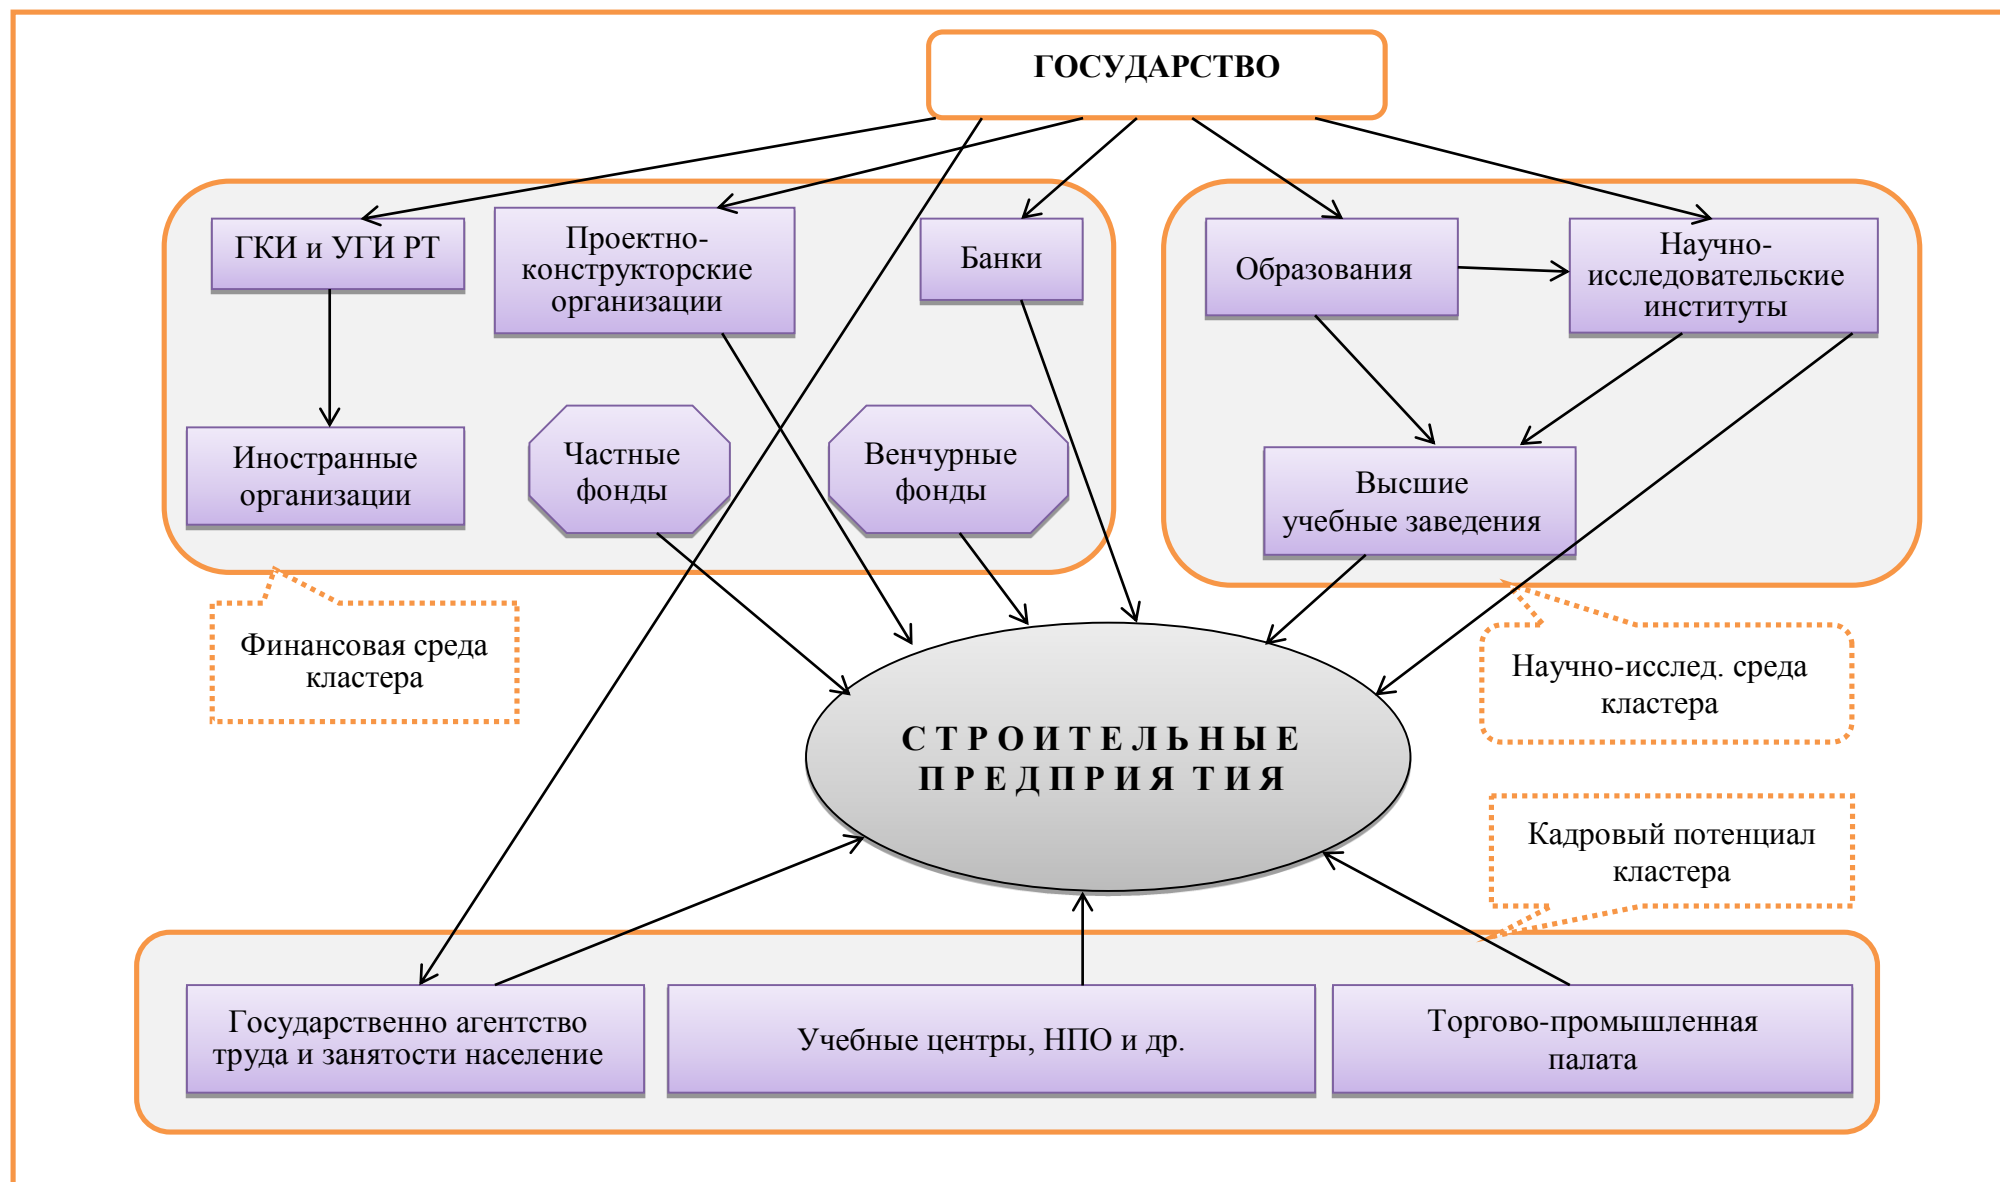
ГОСУДАРСТВО

ГКИ и УГИ РТ

Проектно-конструкторские организации

Банки

Образования

Научно-исследовательские институты

Иностранные организации

Частные фонды

Венчурные фонды

Высшие учебные заведения

Финансовая среда кластера

Научно-исслед. среда кластера

СТРОИТЕЛЬНЫЕ ПРЕДПРИЯ ТИЯ

Кадровый потенциал кластера

Государственно агентство труда и занятости население

Учебные центры, НПО и др.

Торгово-промышленная палата